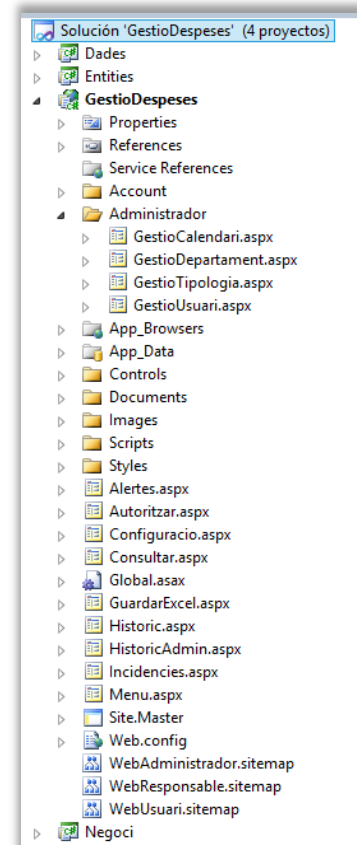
Solución 'GestioDespeses' (4 proyectos)
Dades
Entities
GestioDespeses
Properties
References
Service References
Account
Administrador
GestioCalendari.aspx
GestioDepartament.aspx
GestioTipologia.aspx
GestioUsuari.aspx
App_Browsers
App_Data
Controls
Documents
Images
Scripts
Styles
Alertes.aspx
Autoritzar.aspx
Configuracio.aspx
Consultar.aspx
Global.asax
GuardarExcel.aspx
Historic.aspx
HistoricAdmin.aspx
Incidencies.aspx
Menu.aspx
Site.Master
Web.config
WebAdministrador.sitemap
WebResponsable.sitemap
WebUsuari.sitemap
Negoci